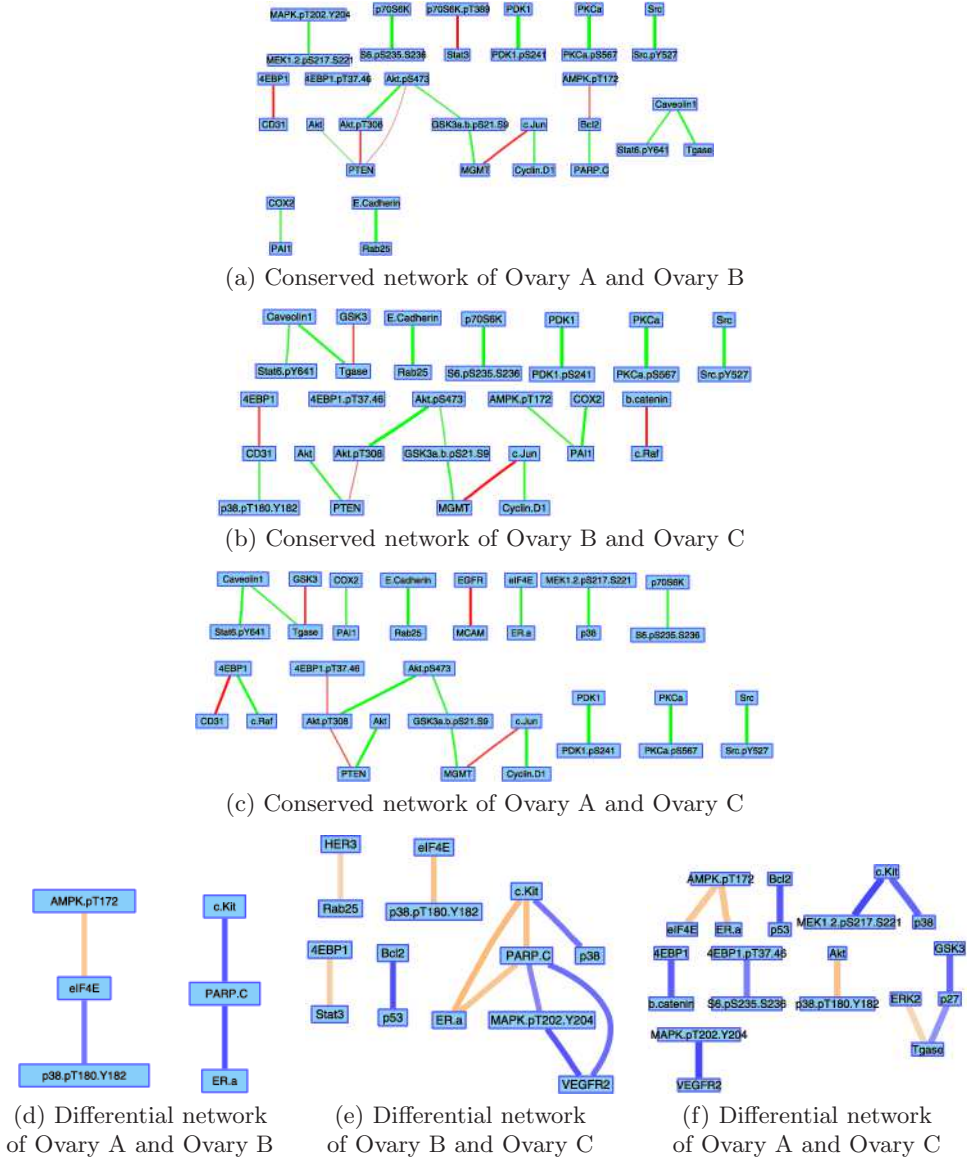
MAPK.pT202.Y204
MEK1.2.pS217.S221
p70S6K
S6.pS235.S236
p70S6K.pT389
Stat3
PDK1
PDK1.pS241
PKCa
PKCa.pS567
Src
Src.pY527
4EBP1
CD31
4EBP1.pT37.46
Akt.pS473
Akt
Akt.pT308
PTEN
GSK3a.b.pS21.S9
MGMT
c.Jun
Cyclin.D1
AMPK.pT172
Bcl2
PARP.C
Caveolin1
Stat6.pY641
Tgase
COX2
PAI1
E.Cadherin
Rab25

(a) Conserved network of Ovary A and Ovary B

Caveolin1
Stat6.pY641
GSK3
Tgase
E.Cadherin
Rab25
p70S6K
S6.pS235.S236
PDK1
PDK1.pS241
PKCa
PKCa.pS567
Src
Src.pY527
4EBP1
CD31
p38.pT180.Y182
4EBP1.pT37.46
Akt.pS473
Akt
Akt.pT308
PTEN
GSK3a.b.pS21.S9
MGMT
c.Jun
Cyclin.D1
AMPK.pT172
COX2
PAI1
b.catenin
c.Raf

(b) Conserved network of Ovary B and Ovary C

Caveolin1
Stat6.pY641
GSK3
Tgase
COX2
PAI1
E.Cadherin
Rab25
EGFR
MCAM
eIF4E
ER.a
MEK1.2.pS217.S221
p38
p70S6K
S6.pS235.S236
4EBP1
CD31
c.Raf
4EBP1.pT37.46
Akt.pS473
Akt.pT308
Akt
PTEN
GSK3a.b.pS21.S9
MGMT
c.Jun
Cyclin.D1
PDK1
PDK1.pS241
PKCa
PKCa.pS567
Src
Src.pY527

(c) Conserved network of Ovary A and Ovary C

AMPK.pT172
eIF4E
p38.pT180.Y182
c.Kit
PARP.C
ER.a

(d) Differential network of Ovary A and Ovary B

HER3
Rab25
4EBP1
Stat3
eIF4E
p38.pT180.Y182
Bcl2
p53
c.Kit
PARP.C
p38
ER.a
MAPK.pT202.Y204
VEGFR2

(e) Differential network of Ovary B and Ovary C

AMPK.pT172
eIF4E
ER.a
Bcl2
p53
c.Kit
MEK1.2.pS217.S221
p38
4EBP1
b.catenin
4EBP1.pT37.46
S6.pS235.S236
Akt
p38.pT180.Y182
GSK3
ERK2
p27
Tgase
MAPK.pT202.Y204
VEGFR2

(f) Differential network of Ovary A and Ovary C